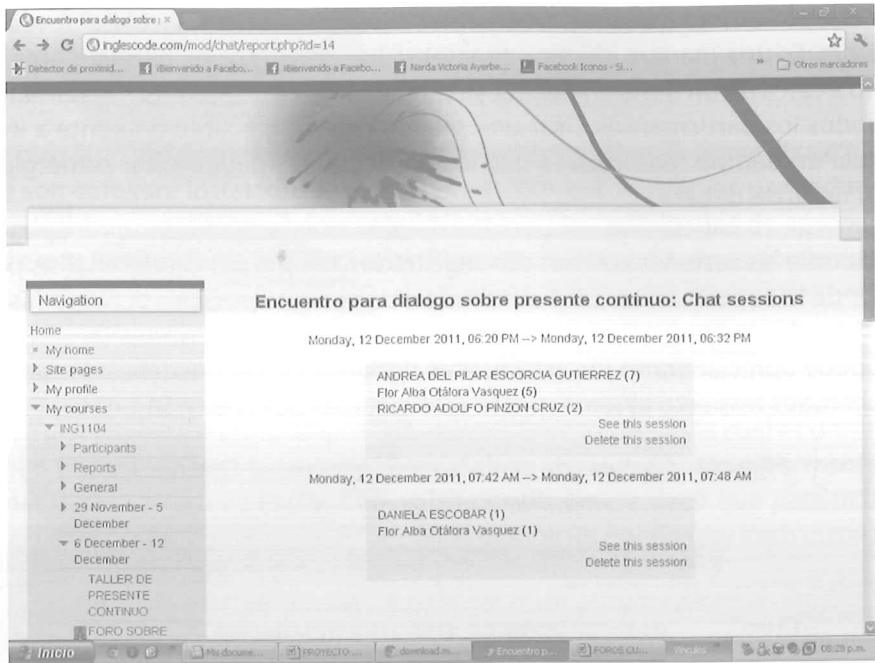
Encuentro para dialogo sobre | ×

inglescode.com/mod/chat/report.php?id=14

Detector de proximid... ¡Bienvenido a Facebo... ¡Bienvenido a Facebo... Narda Victoria Ayerbe... Facebook Iconos - Si... » Otros marcadores

Navigation

Home
My home
Site pages
My profile
My courses
ING1104
Participants
Reports
General
29 November - 5 December
6 December - 12 December
TALLER DE PRESENTE CONTINUO
FORO SOBRE

Encuentro para dialogo sobre presente continuo: Chat sessions

Monday, 12 December 2011, 06:20 PM --> Monday, 12 December 2011, 06:32 PM

ANDREA DEL PILAR ESCORCIA GUTIERREZ (7)
Flor Alba Otálora Vasquez (5)
RICARDO ADOLFO PINZON CRUZ (2)
See this session
Delete this session

Monday, 12 December 2011, 07:42 AM --> Monday, 12 December 2011, 07:48 AM

DANIELA ESCOBAR (1)
Flor Alba Otálora Vasquez (1)
See this session
Delete this session

Inicio | Mis docume... | PROYECTO ... | download.m... | Encuentro p... | FOROS CU... | Vínculos | 08:28 p.m.